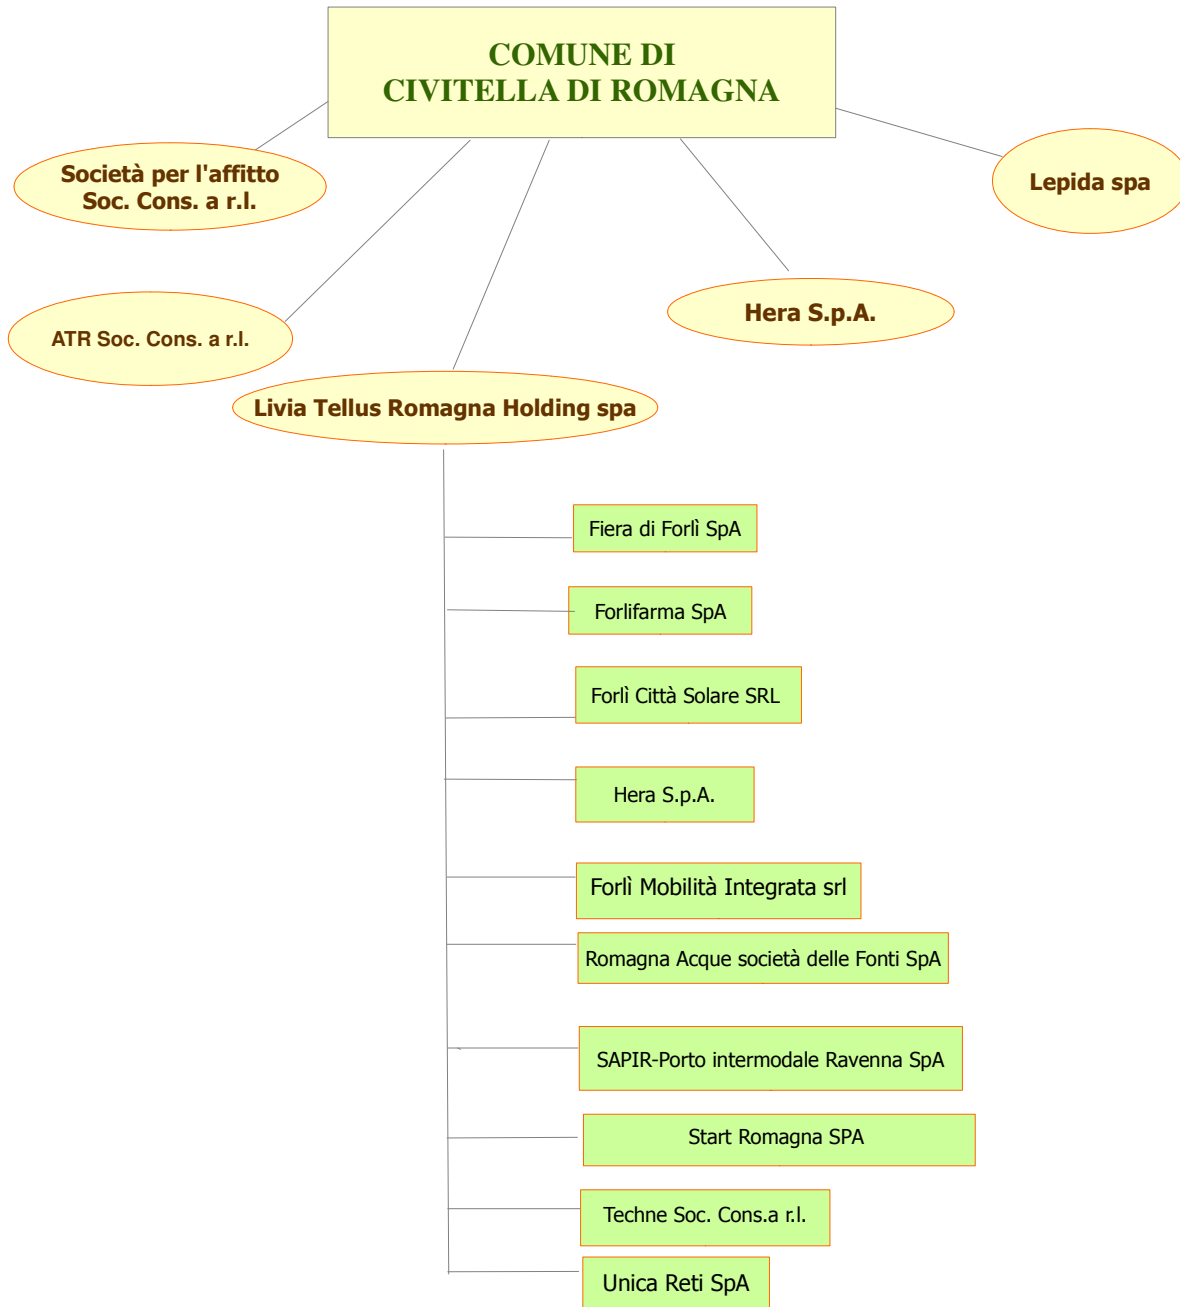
COMUNE DI
CIVITELLA DI ROMAGNA

Società per l'affitto
Soc. Cons. a r.l.

Lepida spa

ATR Soc. Cons. a r.l.

Hera S.p.A.

Livia Tellus Romagna Holding spa

Fiera di Forlì SpA

Forlifarma SpA

Forlì Città Solare SRL

Hera S.p.A.

Forlì Mobilità Integrata srl

Romagna Acque società delle Fonti SpA

SAPIR-Porto intermodale Ravenna SpA

Start Romagna SPA

Techne Soc. Cons.a r.l.

Unica Reti SpA